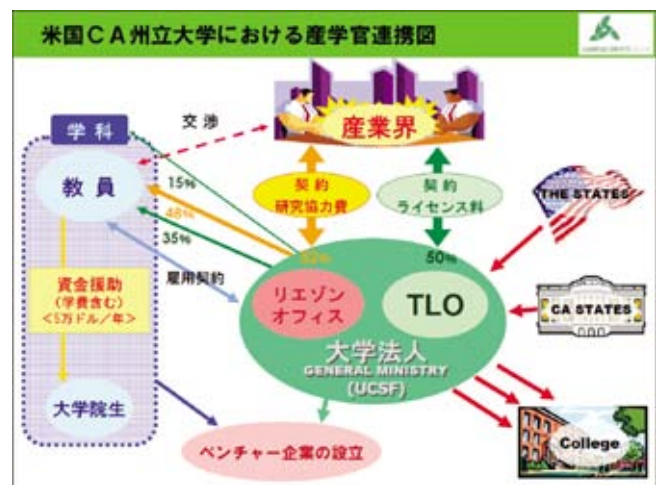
米国ＣＡ州立大学における産学官連携図

学科

交渉

産業界

教員

15%

48%

35%

契約
研究協力費

契約
ライセンス料

THE STATES

資金援助
（学費含む）
＜5万ドル／年＞

雇用契約

52%

50%

リエゾンオフィス

TLO

CA STATES

大学法人
GENERAL MINISTRY
(UCSF)

大学院生

ベンチャー企業の設立

College